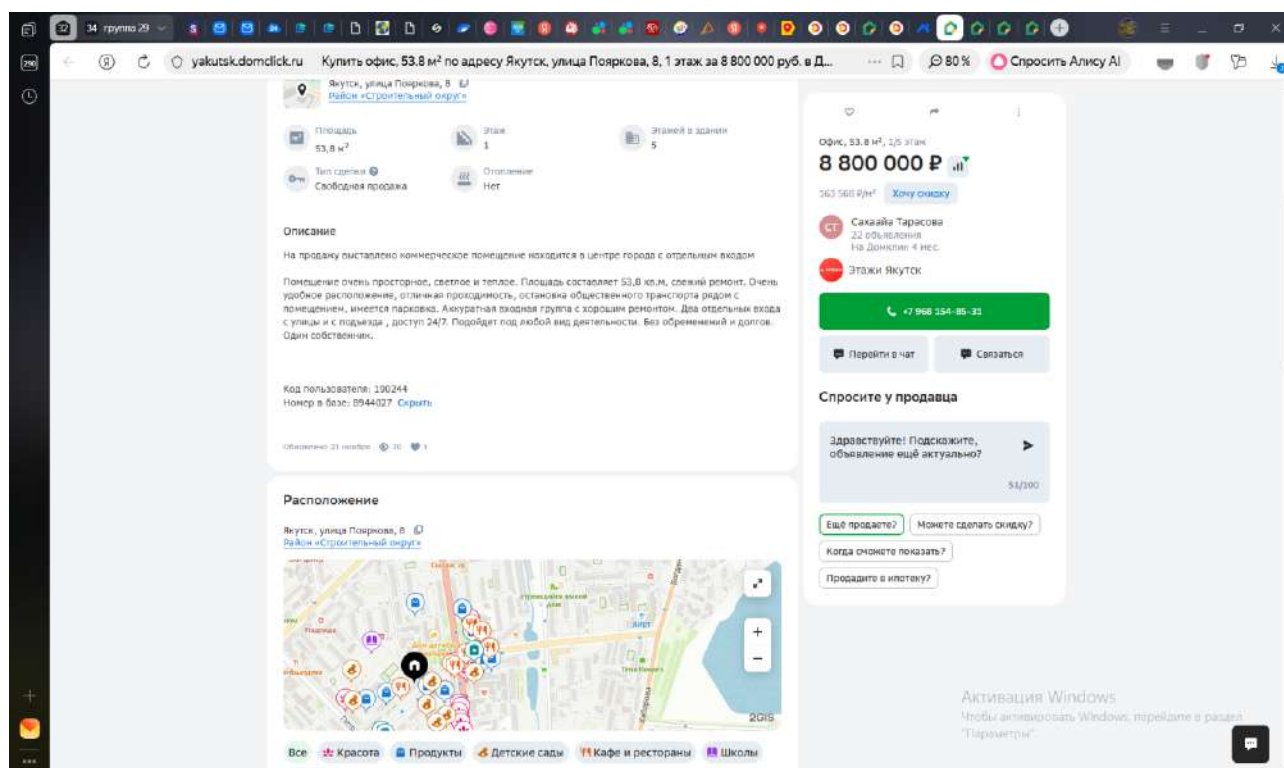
34 группа 29

yakutsk.domclick.ru Купить офис, 53.8 м² по адресу Якутск, улица Пояркова, 8, 1 этаж за 8 800 000 руб. в Д...

80%

Спросить Алису AI

Якутск, улица Пояркова, 8
Район «Строительный округ»

Площадь
53,8 м²

Этаж
1

Этажей в здании
5

Тип сделки
Свободная продажа

Отопление
Нет

Описание

На продажу выставлено коммерческое помещение находится в центре города с отдельным входом

Помещение очень просторное, светлое и теплое. Площадь составляет 53,8 кв.м, свежий ремонт. Очень удобное расположение, отличная проходимость, остановка общественного транспорта рядом с помещением, имеется парковка. Аккуратная входная группа с хорошим ремонтом. Два отдельных входа с улицы и с подъезда , доступ 24/7. Подойдет под любой вид деятельности. Без обременений и долгов. Один собственник.

Код пользователя: 190244
Номер в базе: 8944027 Скрыть

Обновлено 21 ноября 30 1

Расположение

Якутск, улица Пояркова, 8
Район «Строительный округ»

2GIS

Все Красота Продукты Детские сады Кафе и рестораны Школы

Офис, 53.8 м², 1/5 этаж

8 800 000 ₽

163 568 ₽/м² Хочу скидку

СТ Сахаайа Тарасова
22 объявления
На Домклик 4 мес.

Этажи Якутск

+7 968 154-85-31

Перейти в чат

Связаться

Спросите у продавца

Здравствуйте! Подскажите, объявление ещё актуально?

51/100

Ещё продаете?

Можете сделать скидку?

Когда сможете показать?

Продадите в ипотеку?

Активация Windows
Чтобы активировать Windows, перейдите в раздел "Параметры".